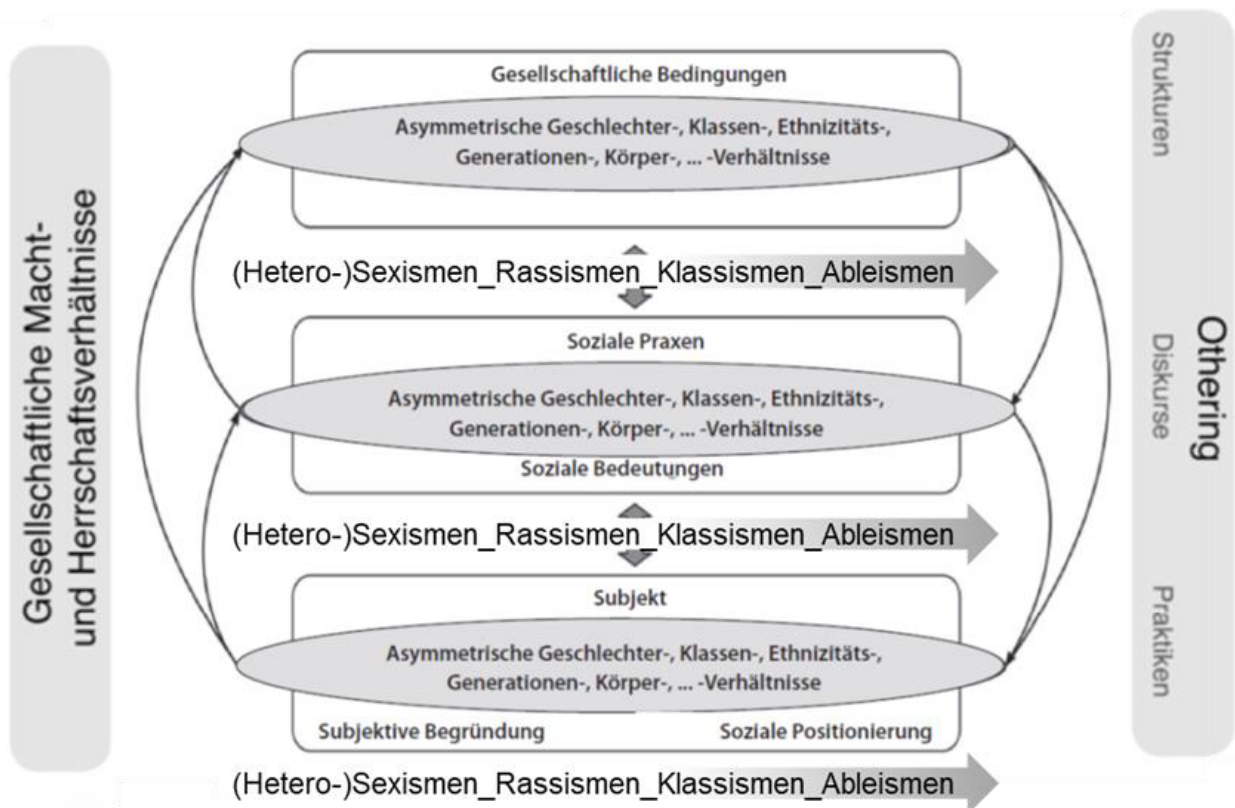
Gesellschaftliche Macht- und Herrschaftsverhältnisse

Gesellschaftliche Bedingungen

Asymmetrische Geschlechter-, Klassen-, Ethnizitäts-, Generationen-, Körper-, ... -Verhältnisse

(Hetero-)Sexismen_Rassismen_Klassismen_Ableismen

Soziale Praxen

Asymmetrische Geschlechter-, Klassen-, Ethnizitäts-, Generationen-, Körper-, ... -Verhältnisse

Soziale Bedeutungen

(Hetero-)Sexismen_Rassismen_Klassismen_Ableismen

Subjekt

Asymmetrische Geschlechter-, Klassen-, Ethnizitäts-, Generationen-, Körper-, ... -Verhältnisse

Subjektive Begründung

Soziale Positionierung

(Hetero-)Sexismen_Rassismen_Klassismen_Ableismen

Strukturen

Othering

Diskurse

Praktiken